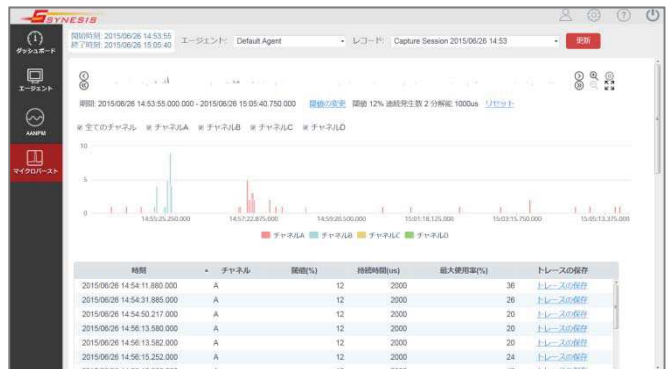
SYNESIS

ダッシュボード
エージェント
AANPM
マイクロバースト

開始時刻: 2015/06/26 14:53:55
終了時刻: 2015/06/26 15:05:40
エージェント: Default Agent
レコード: Capture Session 2015/06/26 14:53
更新

期間: 2015/06/26 14:53:55.000.000 - 2015/06/26 15:05:40.750.000 期間の変更 閾値 12% 連続発生数 2 分解能: 1000us リセット

全てのチャネル チャネルA チャネルB チャネルC チャネルD

10
5
0

14:55:25.250.000
14:57:22.875.000
14:59:20.500.000
15:01:18.125.000
15:03:15.750.000
15:05:13.375.000

チャネルA チャネルB チャネルC チャネルD

| 時間 | チャネル | 閾値(%) | 持続時間(us) | 最大使用率(%) | トレースの保存 |
|---|---|---|---|---|---|
| 2015/06/26 14:54:11.880.000 | A | 12 | 2000 | 36 | トレースの保存 |
| 2015/06/26 14:54:31.885.000 | A | 12 | 2000 | 26 | トレースの保存 |
| 2015/06/26 14:54:50.217.000 | A | 12 | 2000 | 20 | トレースの保存 |
| 2015/06/26 14:56:13.580.000 | A | 12 | 2000 | 20 | トレースの保存 |
| 2015/06/26 14:56:13.582.000 | A | 12 | 2000 | 20 | トレースの保存 |
| 2015/06/26 14:56:15.252.000 | A | 12 | 2000 | 24 | トレースの保存 |